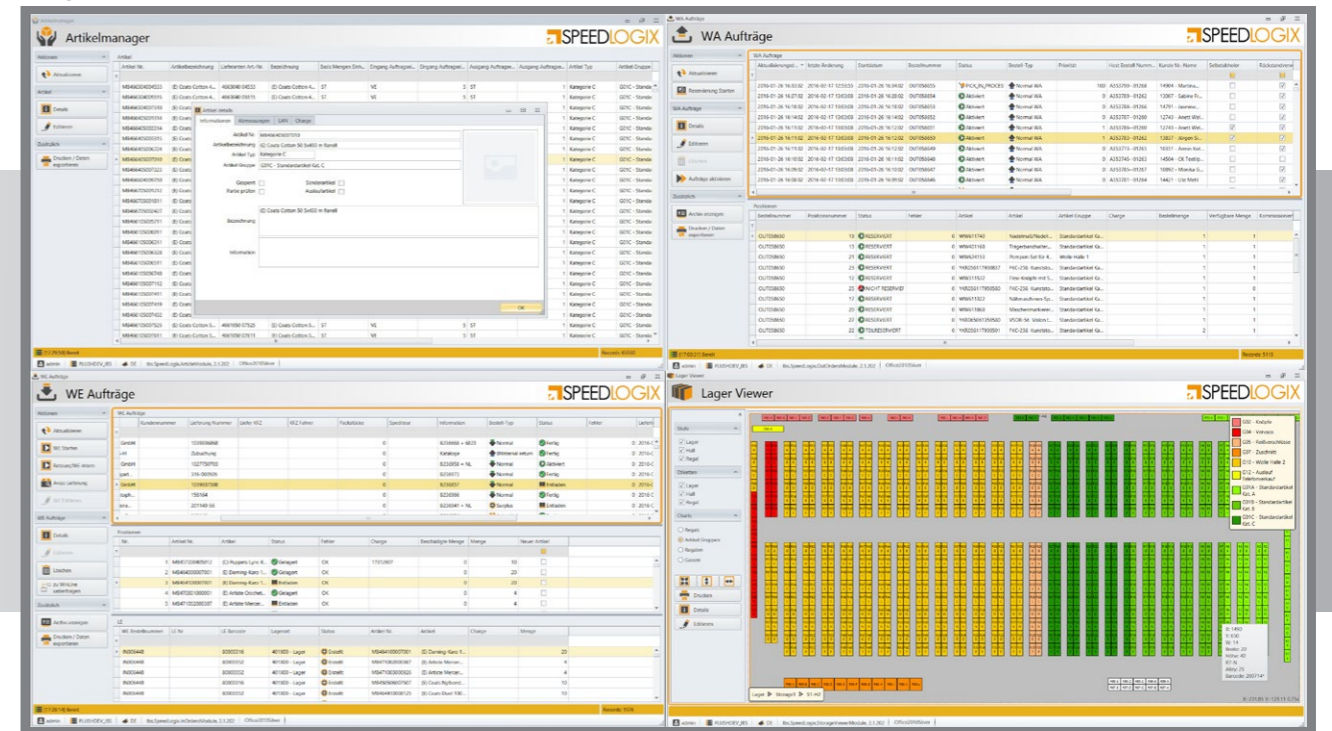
Artikelmanager

SPEEDLOGIX

Aktionen

Aktualisieren

Artikel

Details

Editieren

Zusätzlich

Drucken / Daten exportieren

Artikel

Artikel Nr.

Artikelbezeichnung

Lieferanten Art.-Nr.

Bezeichnung

Basis Mengen Einh.

Eingang Auftrags...

Eingang Auftrags...

Ausgang Auftrags...

Ausgang Auftrags...

Artikel Typ

Artikel Gruppe

Artikel details

Informationen

Artikel Nr.

Artikelbezeichnung

Artikel Typ

Artikel Gruppe

Kategorie C

Gesperrt

Charge prüfen

Seriennummer

Auslaufartikel

Bezeichnung

Informationen

OK

Bereit

WA Aufträge

SPEEDLOGIX

Aktionen

Aktualisieren

Reservierung Starten

WA Aufträge

Details

Editieren

Aufträge aktivieren

Zusätzlich

Archiv anzeigen

Drucken / Daten exportieren

WA Aufträge

Positionen

Bereit

WE Aufträge

SPEEDLOGIX

Aktionen

Aktualisieren

WE Starten

WE Aufträge

Details

Löschen

Zusätzlich

Archiv anzeigen

Drucken / Daten exportieren

Positionen

LE

Bereit

Lager Viewer

SPEEDLOGIX

Stufe

Lager

Halle

Regal

Objekte

Charts

Drucken

Details

Editieren

Lager

admin